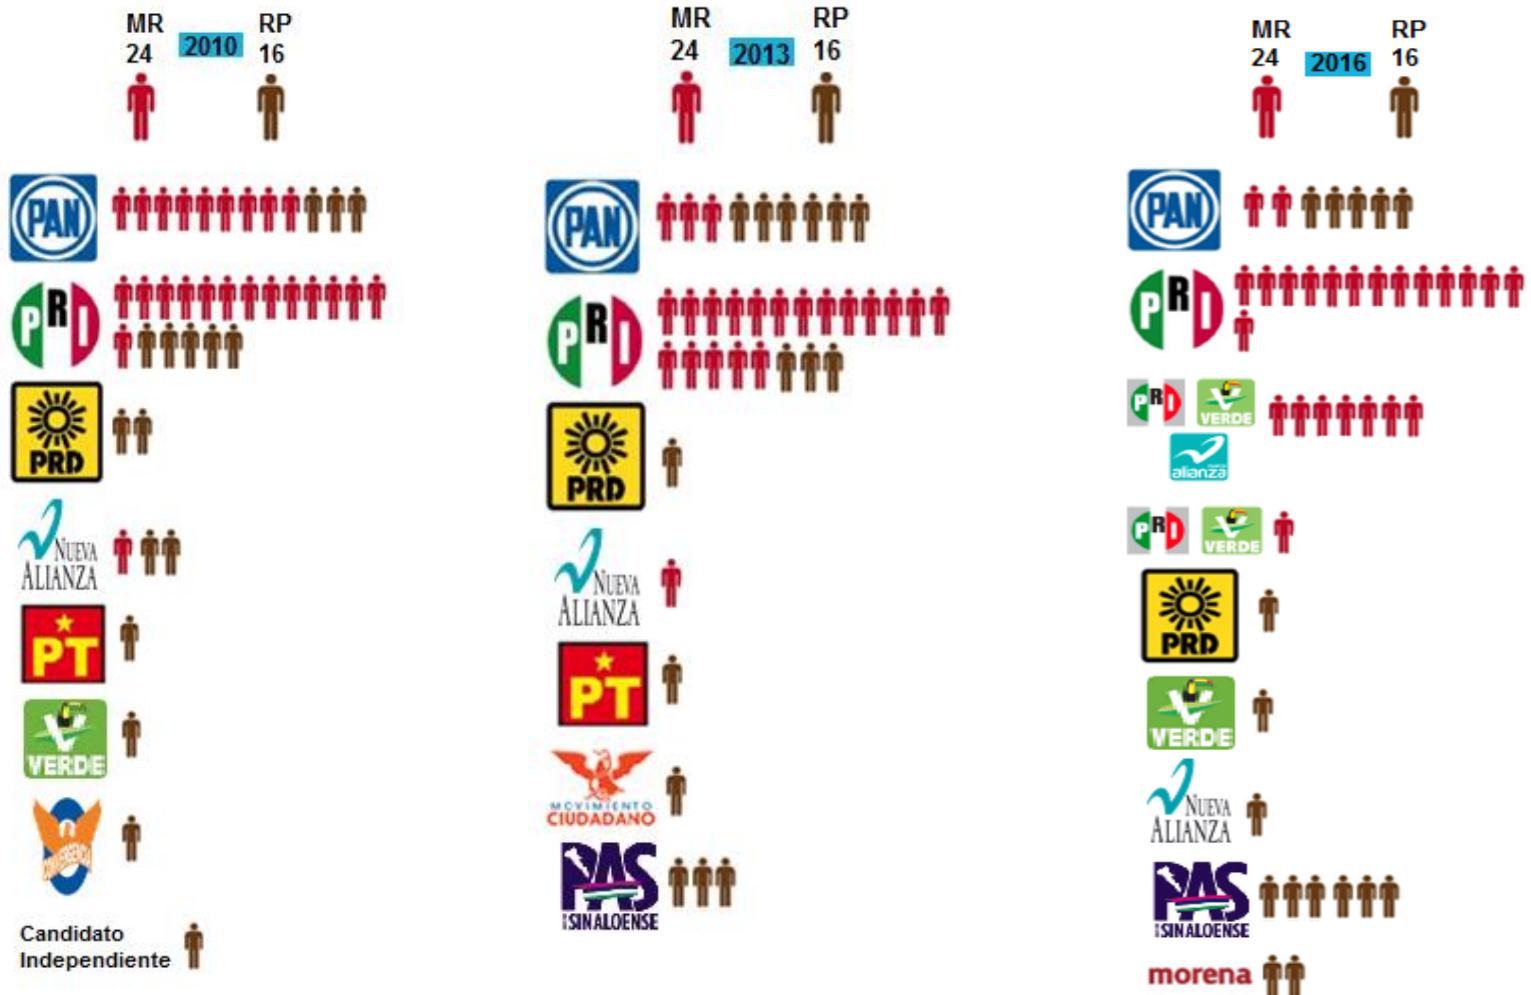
MR 24 2010 RP 16

PAN

PRI

PRD

NUEVA ALIANZA

PT

VERDE

CONVERGENCIA

Candidato Independiente

MR 24 2013 RP 16

PAN

PRI

PRD

NUEVA ALIANZA

PT

MOVIMIENTO CIUDADANO

PAS SINALOENSE

MR 24 2016 RP 16

PAN

PRI

PRI VERDE alianza

PRI VERDE

PRD

VERDE

NUEVA ALIANZA

PAS SINALOENSE

morena